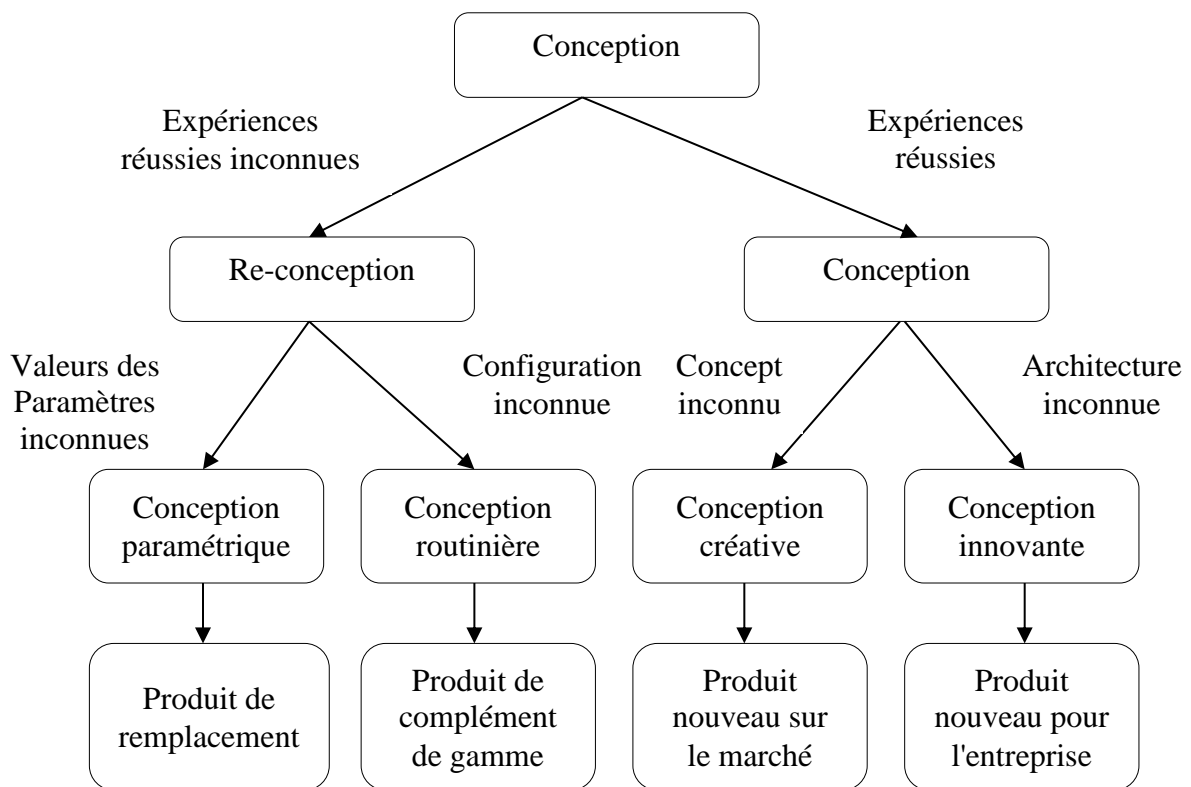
Conception

Expériences réussies inconnues

Expériences réussies

Re-conception

Conception

Valeurs des Paramètres inconnues

Configuration inconnue

Concept inconnu

Architecture inconnue

Conception paramétrique

Conception routinière

Conception créative

Conception innovante

Produit de remplacement

Produit de complément de gamme

Produit nouveau sur le marché

Produit nouveau pour l'entreprise